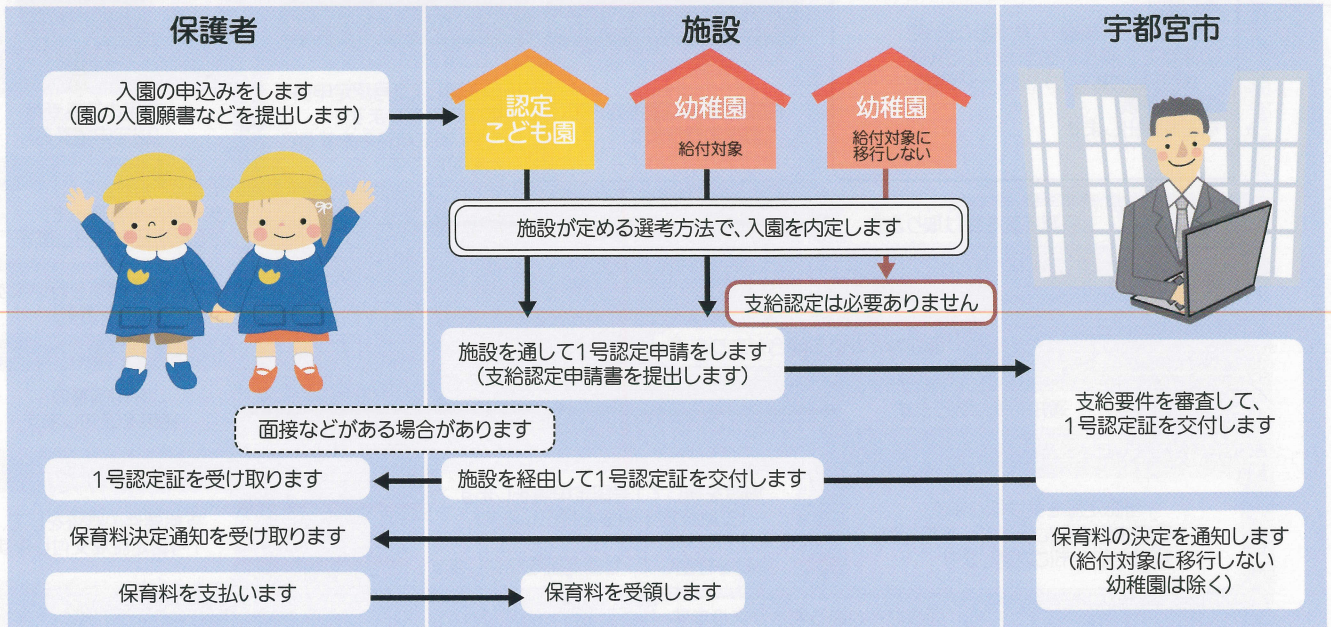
保護者

施設

宇都宮市

入園の申込みをします
(園の入園願書などを提出します)

認定
こども園

幼稚園
給付対象

幼稚園
給付対象に
移行しない

施設が定める選考方法で、入園を内定します

支給認定は必要ありません

施設を通して1号認定申請をします
(支給認定申請書を提出します)

支給要件を審査して、
1号認定証を交付します

面接などがある場合があります

1号認定証を受け取ります

施設を経由して1号認定証を交付します

保育料決定通知を受け取ります

保育料の決定を通知します
(給付対象に移行しない
幼稚園は除く)

保育料を支払います

保育料を受領します